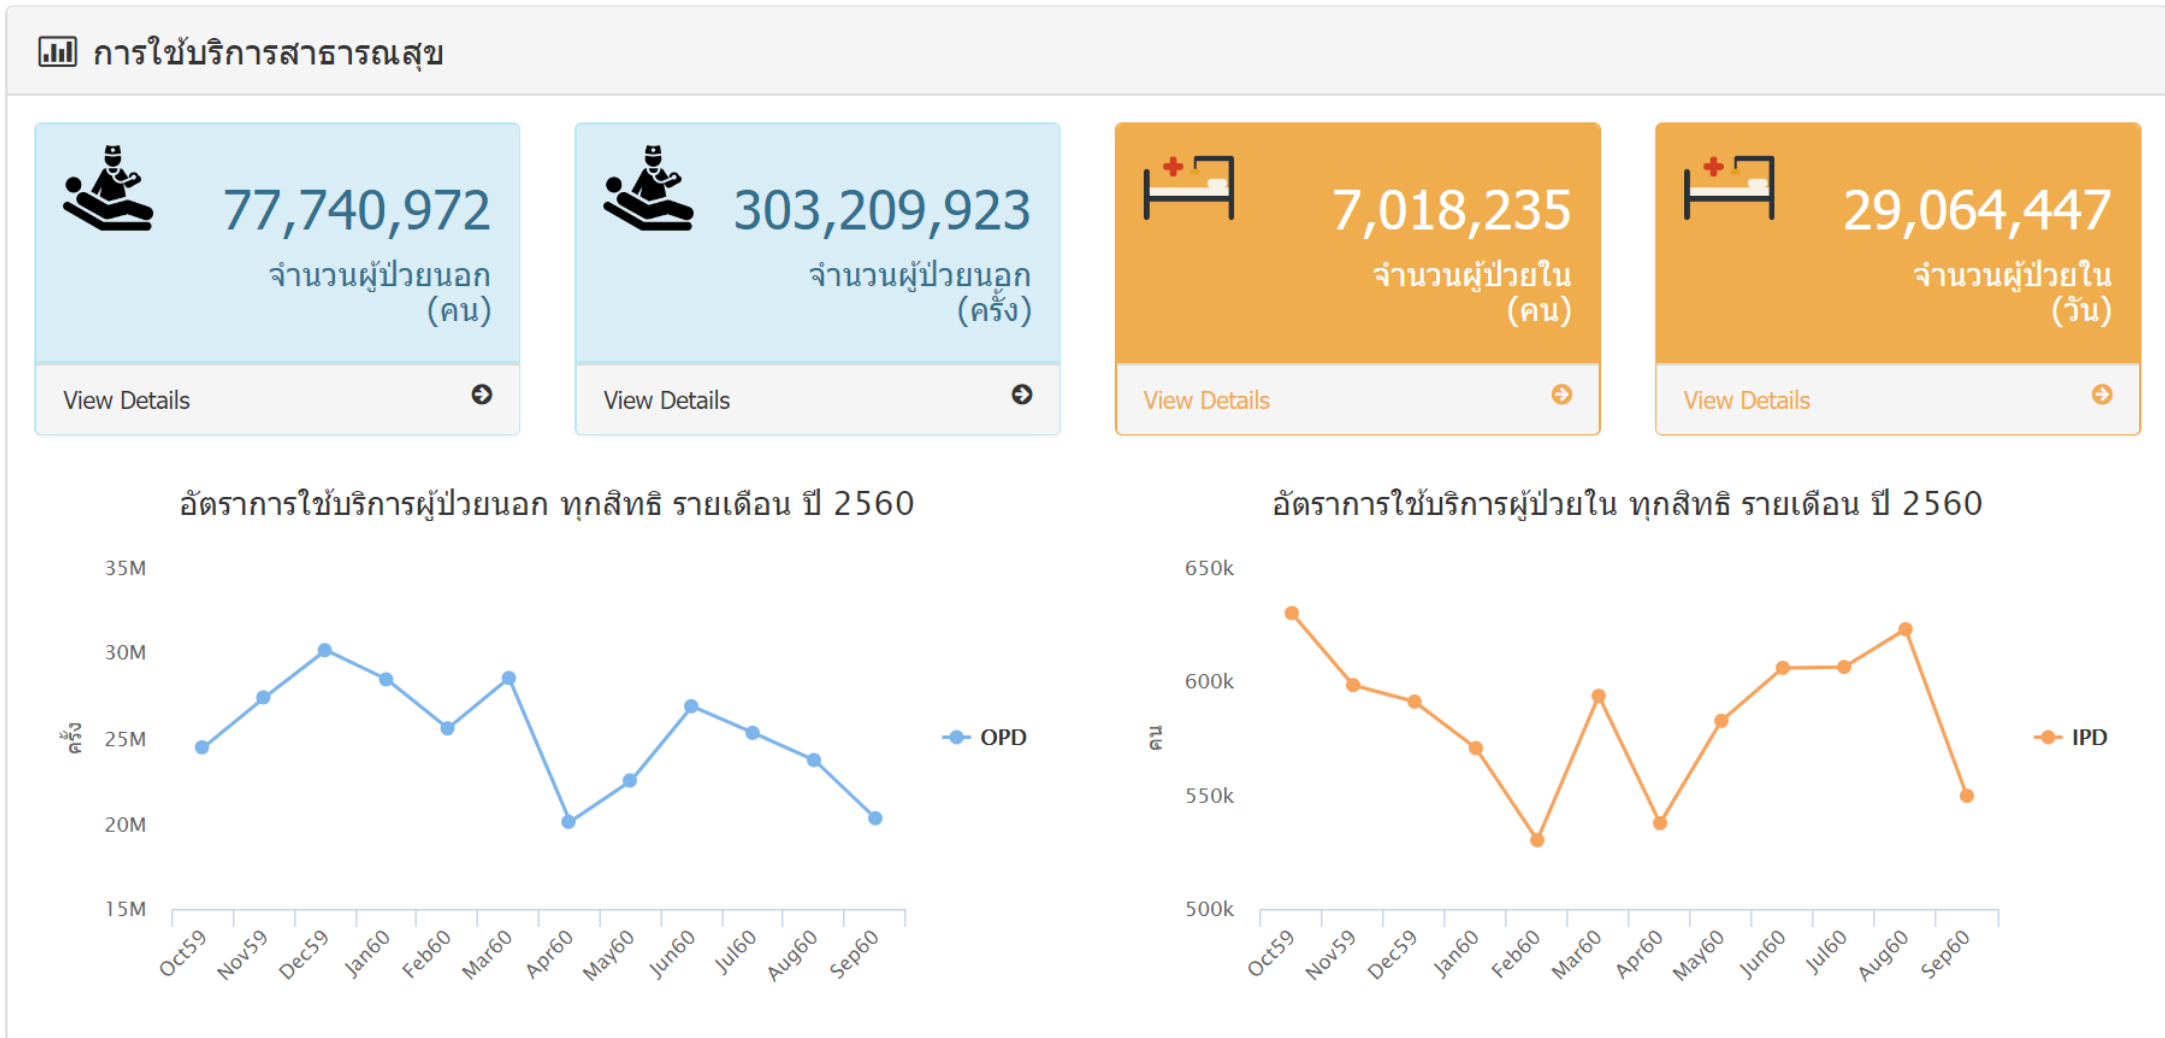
การใช้บริการสาธารณสุข

77,740,972
จำนวนผู้ป่วยนอก (คน)
View Details

303,209,923
จำนวนผู้ป่วยนอก (ครั้ง)
View Details

7,018,235
จำนวนผู้ป่วยใน (คน)
View Details

29,064,447
จำนวนผู้ป่วยใน (วัน)
View Details

อัตราการใช้บริการผู้ป่วยนอก ทุกสิทธิ รายเดือน ปี 2560

35M
30M
25M
20M
15M
ครั้ง
OPD
Oct59 Nov59 Dec59 Jan60 Feb60 Mar60 Apr60 May60 Jun60 Jul60 Aug60 Sep60

อัตราการใช้บริการผู้ป่วยใน ทุกสิทธิ รายเดือน ปี 2560

650k
600k
550k
500k
คน
IPD
Oct59 Nov59 Dec59 Jan60 Feb60 Mar60 Apr60 May60 Jun60 Jul60 Aug60 Sep60